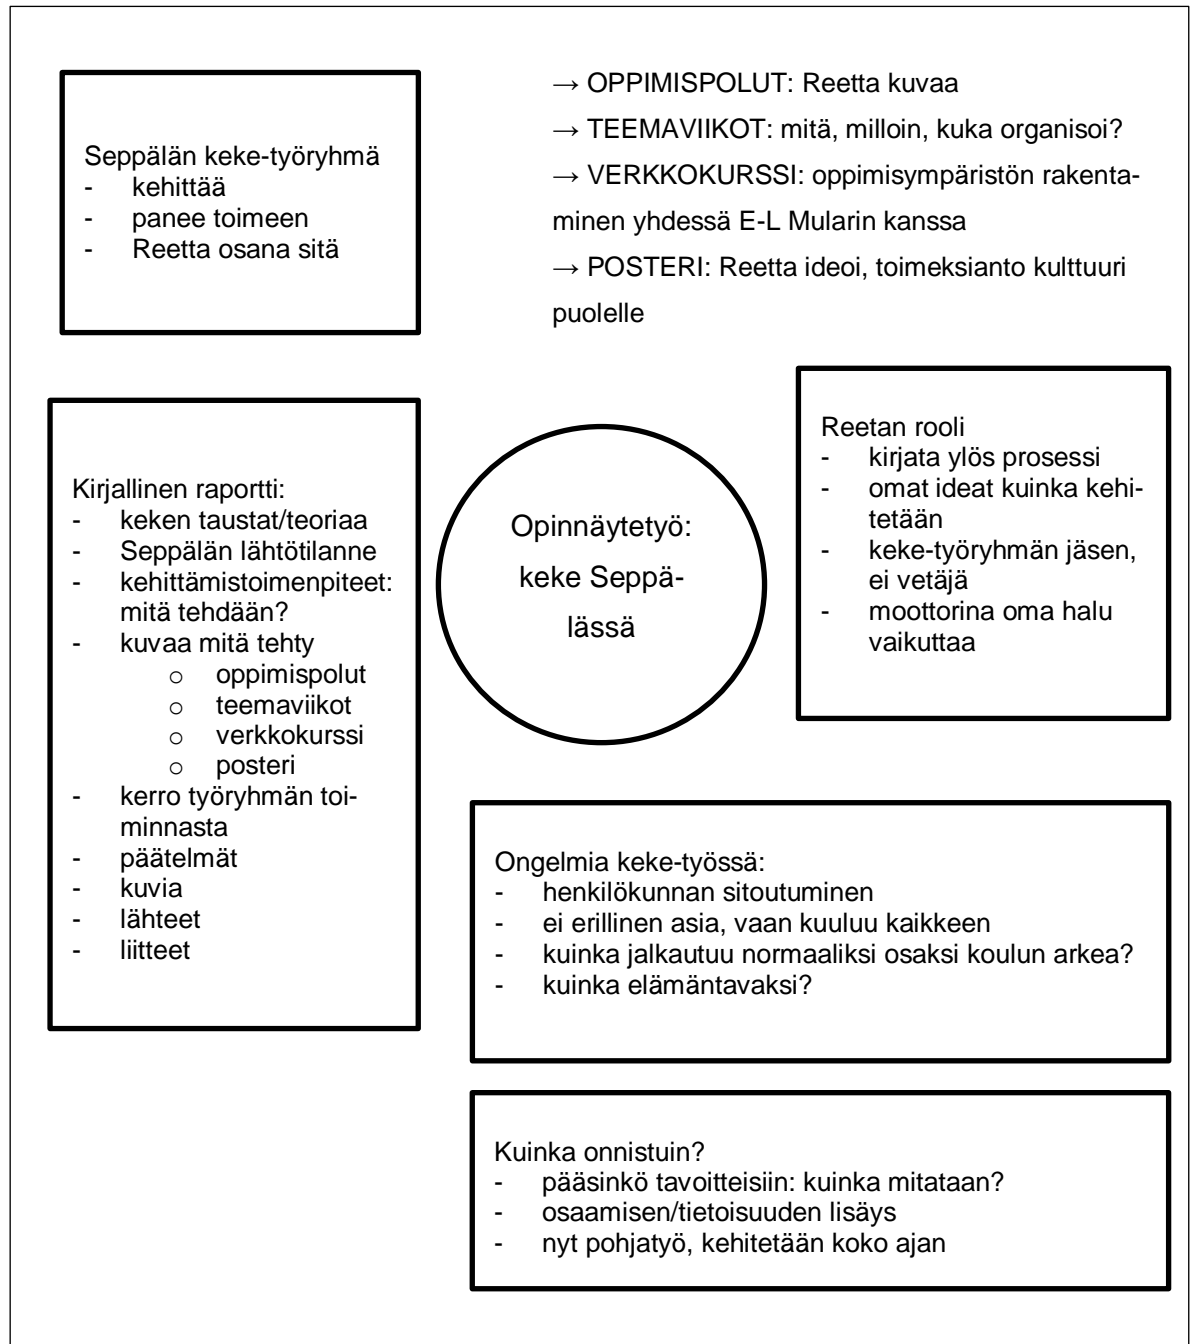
Seppälän keke-työryhmä
- kehittää
- panee toimeen
- Reetta osana sitä

→ OPPIMISPOLUT: Reetta kuvaa
→ TEEMAVIIKOT: mitä, milloin, kuka organisoi?
→ VERKKOKURSSI: oppimisympäristön rakentaminen yhdessä E-L Mularin kanssa
→ POSTERI: Reetta ideoi, toimeksianto kulttuuri puolelle

Kirjallinen raportti:
- keken taustat/teoriaa
- Seppälän lähtötilanne
- kehittämistoimenpiteet: mitä tehdään?
- kuvaa mitä tehty
 o oppimispolut
 o teemaviikot
 o verkkokurssi
 o posteri
- kerro työryhmän toiminnasta
- päätelmät
- kuvia
- lähteet
- liitteet

Opinnäytetyö: keke Seppälässä

Reetan rooli
- kirjata ylös prosessi
- omat ideat kuinka kehitetään
- keke-työryhmän jäsen, ei vetäjä
- moottorina oma halu vaikuttaa

Ongelmia keke-työssä:
- henkilökunnan sitoutuminen
- ei erillinen asia, vaan kuuluu kaikkeen
- kuinka jalkautuu normaaliksi osaksi koulun arkea?
- kuinka elämäntavaksi?

Kuinka onnistuin?
- pääsinkö tavoitteisiin: kuinka mitataan?
- osaamisen/tietoisuuden lisäys
- nyt pohjatyö, kehitetään koko ajan